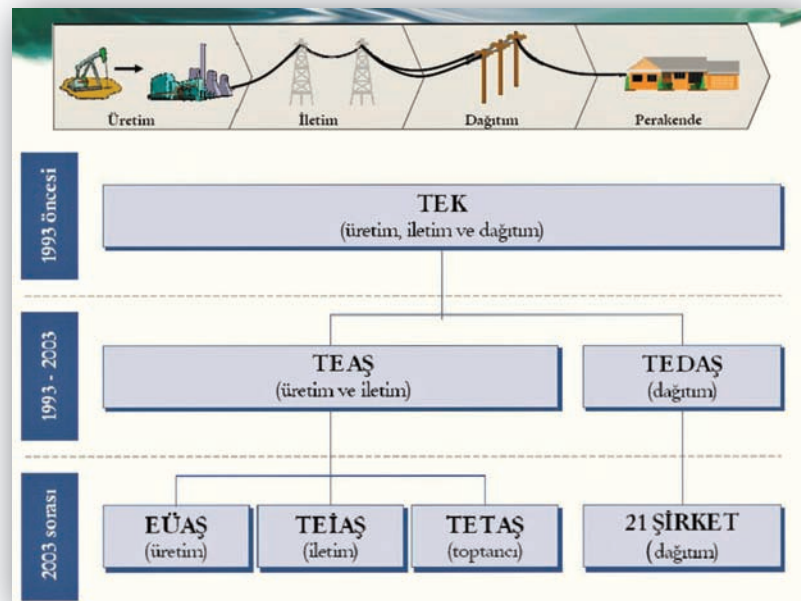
Üretim

İletim

Dağıtım

Perakende

1993 öncesi

TEK
(üretim, iletim ve dağıtım)

1993 - 2003

TEAŞ
(üretim ve iletim)

TEDAŞ
(dağıtım)

2003 sorası

EÜAŞ
(üretim)

TEİAŞ
(iletim)

TETAŞ
(toptancı)

21 ŞİRKET
(dağıtım)